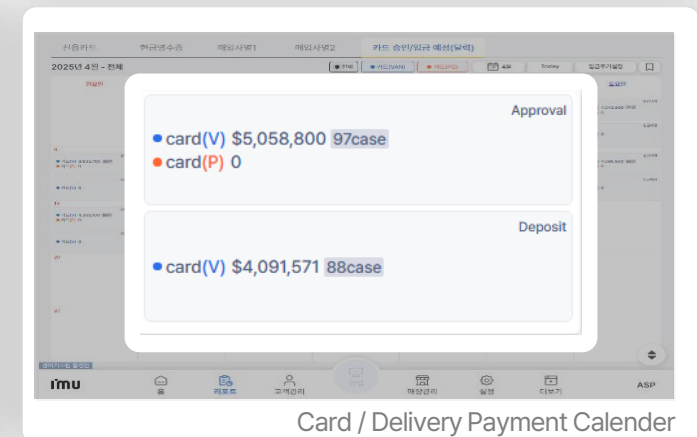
신용카드 현금영수증 매입사별1 매입사별2 카드 승인/입금 예정(달력)

2025년 4월 - 전체

Today

Approval

card(V) $5,058,800 97case
card(P) 0

Deposit

card(V) $4,091,571 88case

imu
홈 리포트 고객관리 매장관리 설정 더보기
ASP

Card / Delivery Payment Calender